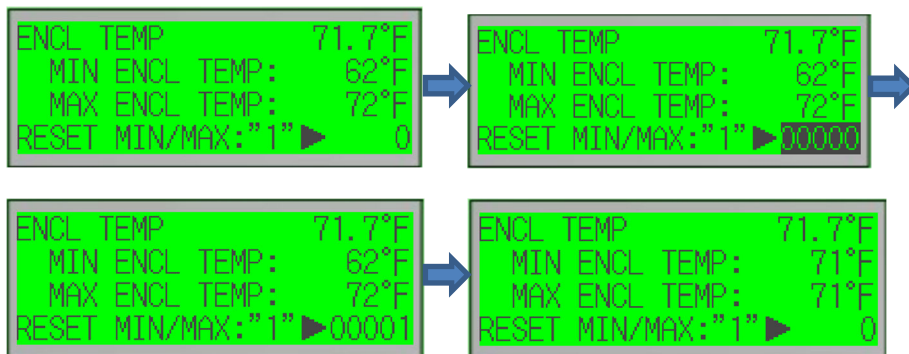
ENCL TEMP 71.7°F
MIN ENCL TEMP: 62°F
MAX ENCL TEMP: 72°F
RESET MIN/MAX:"1" ▶ 0

ENCL TEMP 71.7°F
MIN ENCL TEMP: 62°F
MAX ENCL TEMP: 72°F
RESET MIN/MAX:"1" ▶ 00000

ENCL TEMP 71.7°F
MIN ENCL TEMP: 62°F
MAX ENCL TEMP: 72°F
RESET MIN/MAX:"1" ▶ 00001

ENCL TEMP 71.7°F
MIN ENCL TEMP: 71°F
MAX ENCL TEMP: 71°F
RESET MIN/MAX:"1" ▶ 0